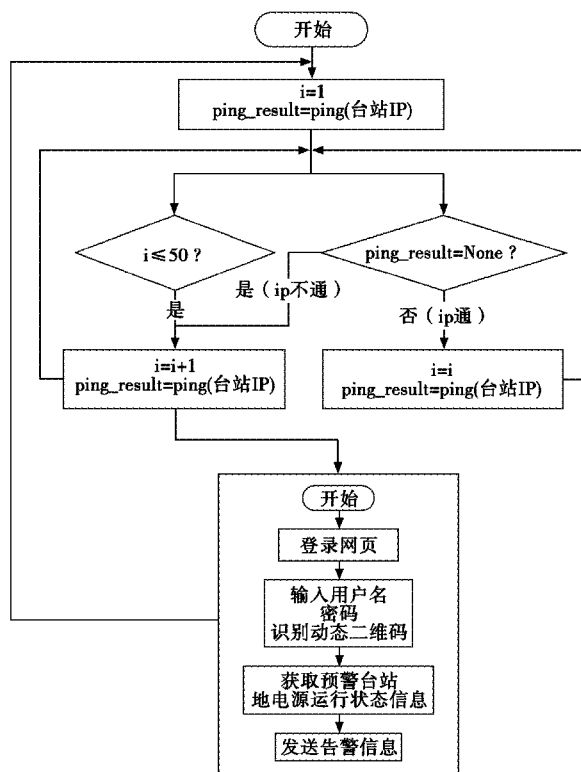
开始

i=1
ping_result=ping(台站IP)

i≤50？

ping_result=None？

是（ip不通）

是

否（ip通）

i=i+1
ping_result=ping(台站IP)

i=i
ping_result=ping(台站IP)

开始

登录网页

输入用户名
密码
识别动态二维码

获取预警台站
地电源运行状态信息

发送告警信息